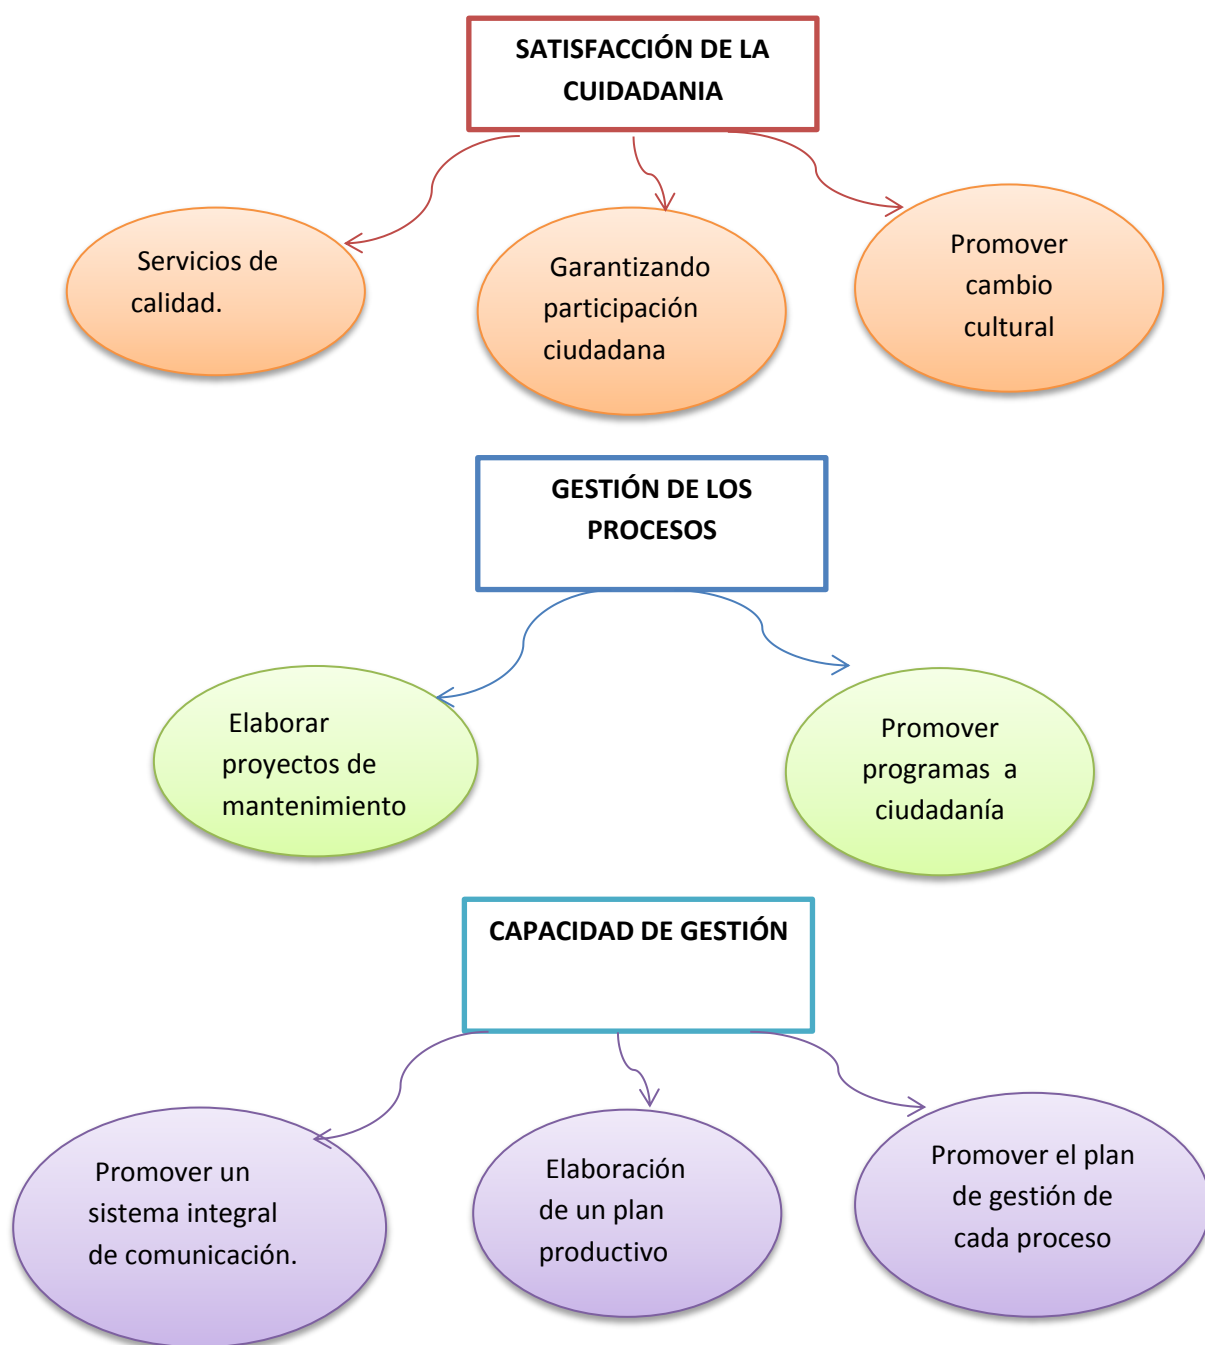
SATISFACCIÓN DE LA CUIDADANIA

Servicios de calidad.

Garantizando participación ciudadana

Promover cambio cultural

GESTIÓN DE LOS PROCESOS

Elaborar proyectos de mantenimiento

Promover programas a ciudadanía

CAPACIDAD DE GESTIÓN

Promover un sistema integral de comunicación.

Elaboración de un plan productivo

Promover el plan de gestión de cada proceso